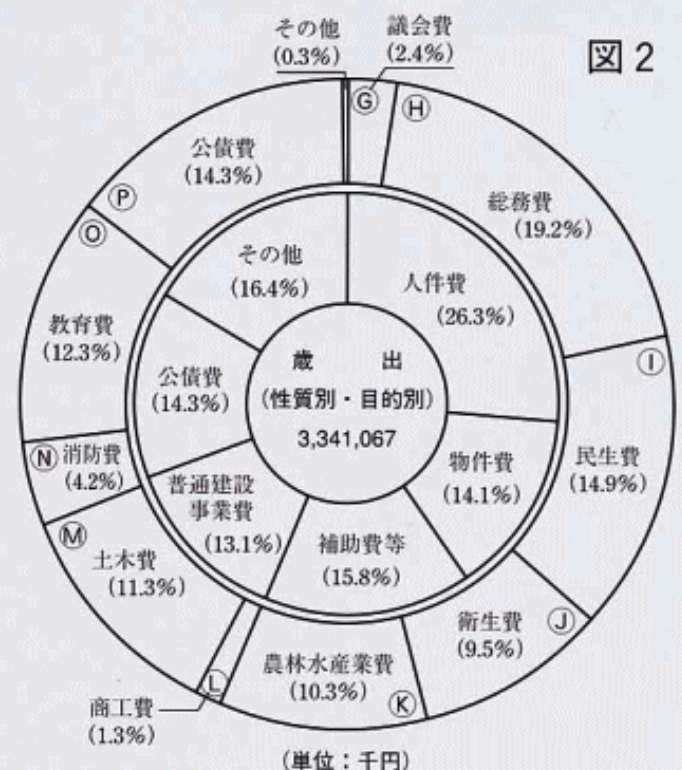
図 2

その他
(0.3%)

議会費
(2.4%)

Ⓖ Ⓗ

公債費
(14.3%)

Ⓟ

Ⓞ

総務費
(19.2%)

その他
(16.4%)

人件費
(26.3%)

教育費
(12.3%)

公債費
(14.3%)

歳　出
(性質別・目的別)
3,341,067

Ⓘ

Ⓝ 消防費
(4.2%)

普通建設
事業費
(13.1%)

物件費
(14.1%)

民生費
(14.9%)

Ⓜ

土木費
(11.3%)

補助費等
(15.8%)

衛生費
(9.5%)

Ⓙ

Ⓛ

農林水産業費
(10.3%)

Ⓚ

商工費
(1.3%)

(単位：千円)